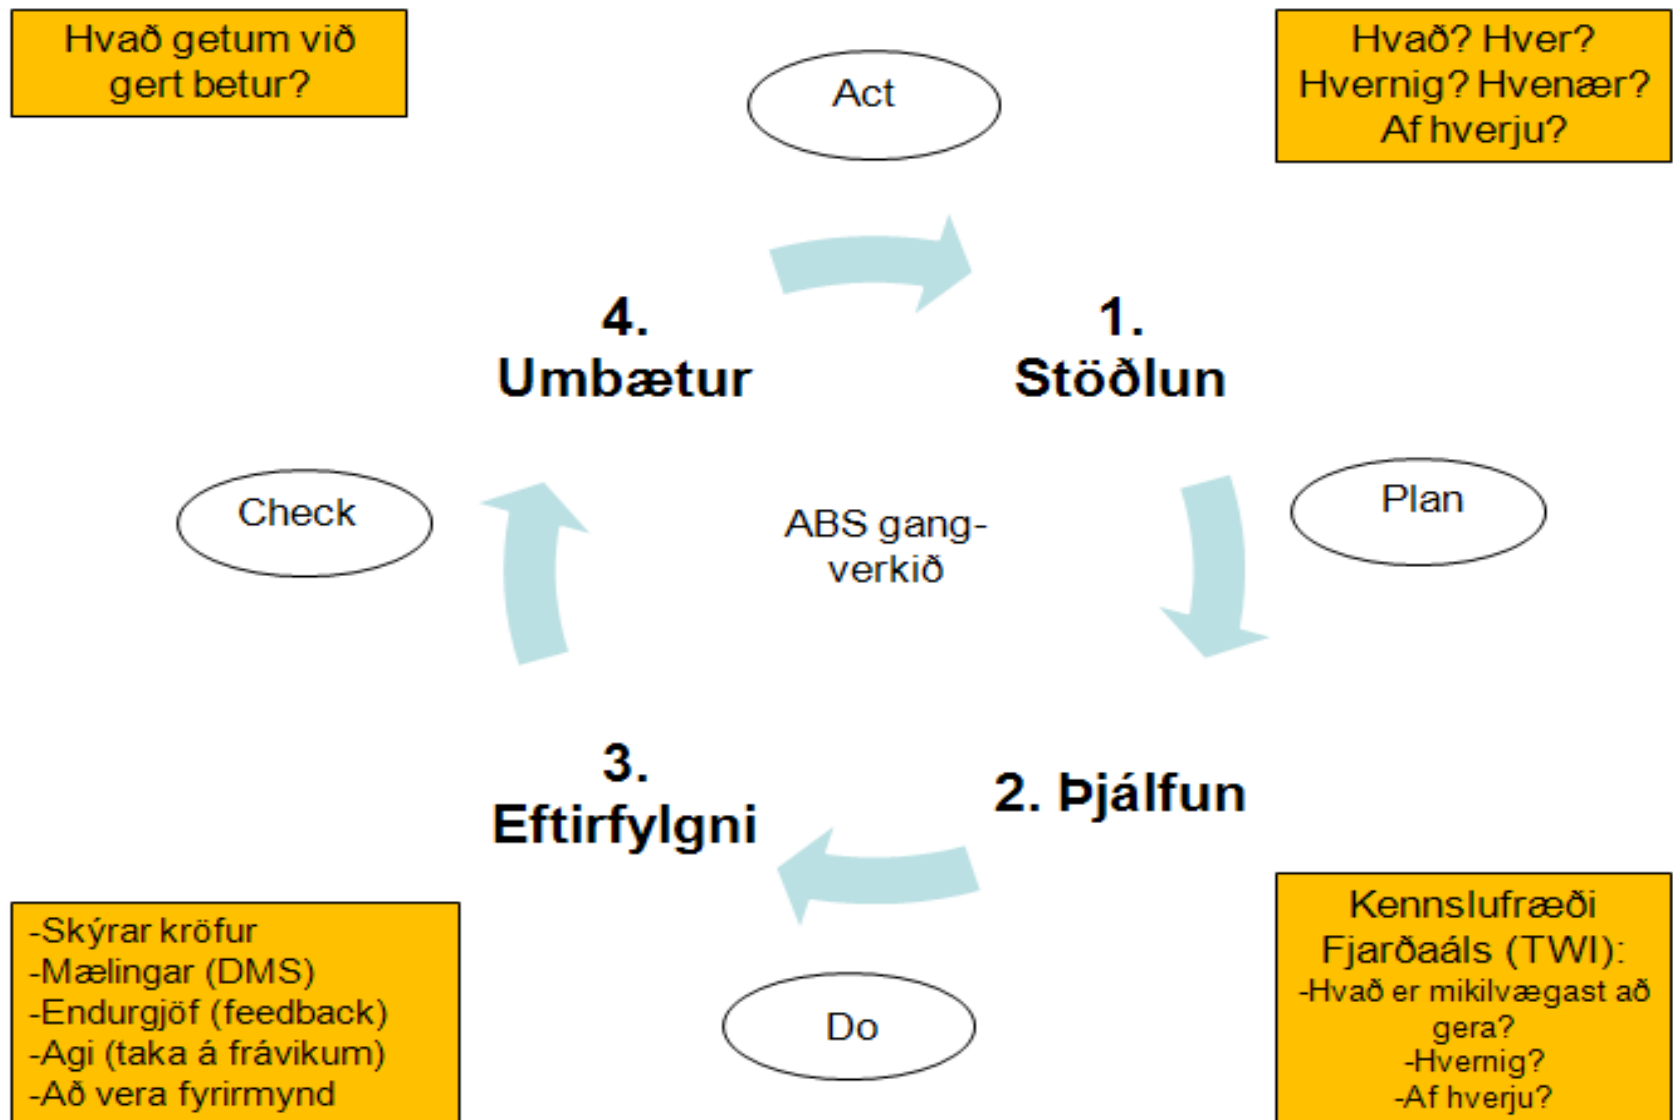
Hvað getum við gert betur?

Act

Hvað? Hver? Hvernig? Hvenær? Af hverju?

4. Umbætur

1. Stöðlun

Check

ABS gangverkið

Plan

3. Eftirfylgni

2. Þjálfun

-Skýrar kröfur
-Mælingar (DMS)
-Endurgjöf (feedback)
-Agi (taka á frávikum)
-Að vera fyrirmynd

Do

Kennslufræði Fjarðaáls (TWI):
-Hvað er mikilvægast að gera?
-Hvernig?
-Af hverju?